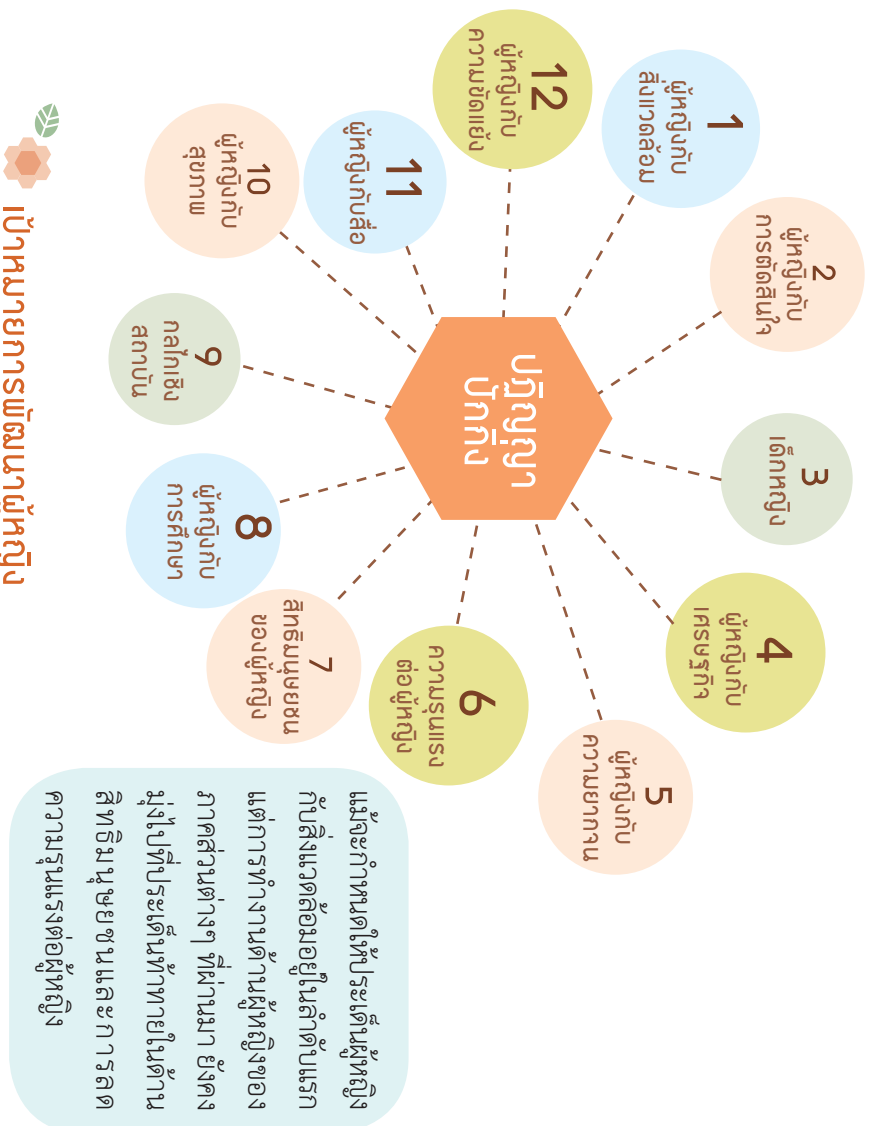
เป้าหมายการพัฒนาผู้หญิง

ปฏิญญา ปักกิ่ง

1 ผู้หญิงกับ สิ่งแวดล้อม

2 ผู้หญิงกับ การตัดสินใจ

3 เด็กหญิง

4 ผู้หญิงกับ เศรษฐกิจ

5 ผู้หญิงกับ ความยากจน

6 ความรุนแรง ต่อผู้หญิง

7 สิทธิมนุษยชน ของผู้หญิง

8 ผู้หญิงกับ การศึกษา

9 กลไกเชิง สถาบัน

10 ผู้หญิงกับ สุขภาพ

11 ผู้หญิงกับสื่อ

12 ผู้หญิงกับ ความขัดแย้ง

แม้จะกำหนดให้ประเด็นผู้หญิงกับสิ่งแวดล้อมอยู่ในลำดับแรก แต่การทำงานด้านผู้หญิงของภาคส่วนต่างๆ ที่ผ่านมา ยังคงมุ่งไปที่ประเด็นท้าทายในด้านสิทธิมนุษยชนและการลดความรุนแรงต่อผู้หญิง